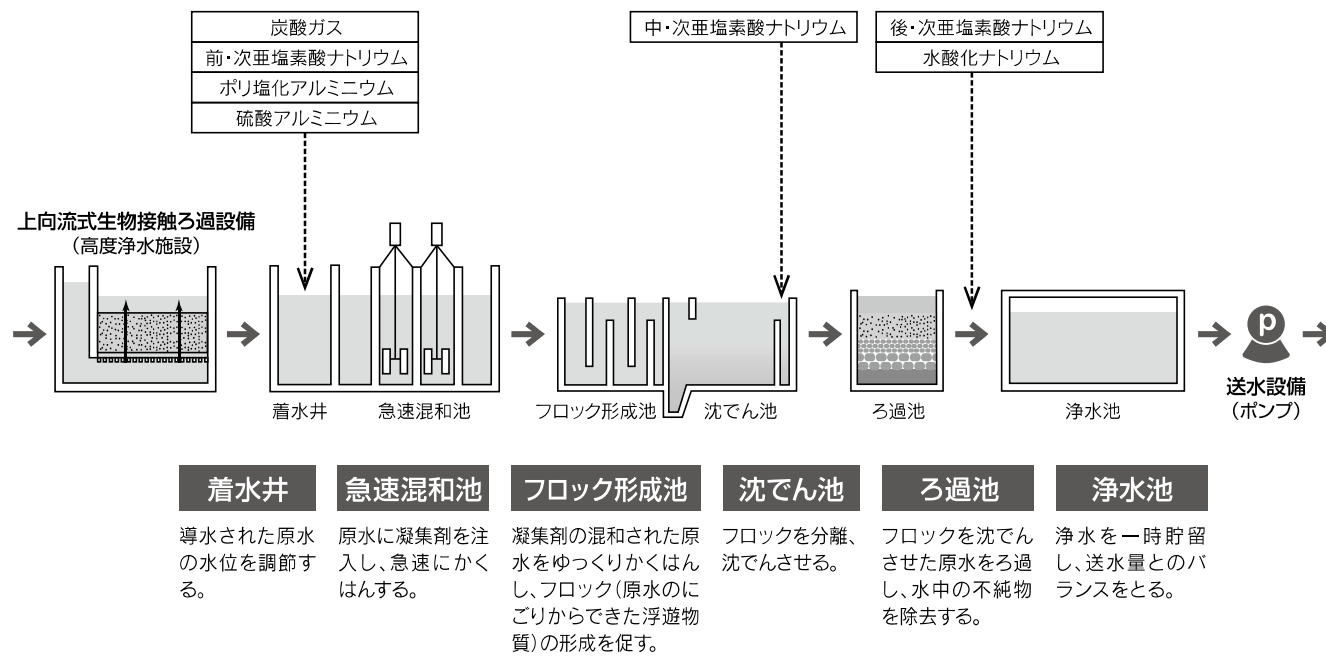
炭酸ガス
前・次亜塩素酸ナトリウム
ポリ塩化アルミニウム
硫酸アルミニウム

中・次亜塩素酸ナトリウム

後・次亜塩素酸ナトリウム
水酸化ナトリウム

上向流式生物接触ろ過設備
(高度浄水施設)

着水井　急速混和池　フロック形成池　沈でん池　ろ過池　浄水池

p
送水設備
(ポンプ)

着水井
導水された原水の水位を調節する。

急速混和池
原水に凝集剤を注入し、急速にかくはんする。

フロック形成池
凝集剤の混和された原水をゆっくりかくはんし、フロック(原水のにごりからできた浮遊物質)の形成を促す。

沈でん池
フロックを分離、沈でんさせる。

ろ過池
フロックを沈でんさせた原水をろ過し、水中の不純物を除去する。

浄水池
浄水を一時貯留し、送水量とのバランスをとる。